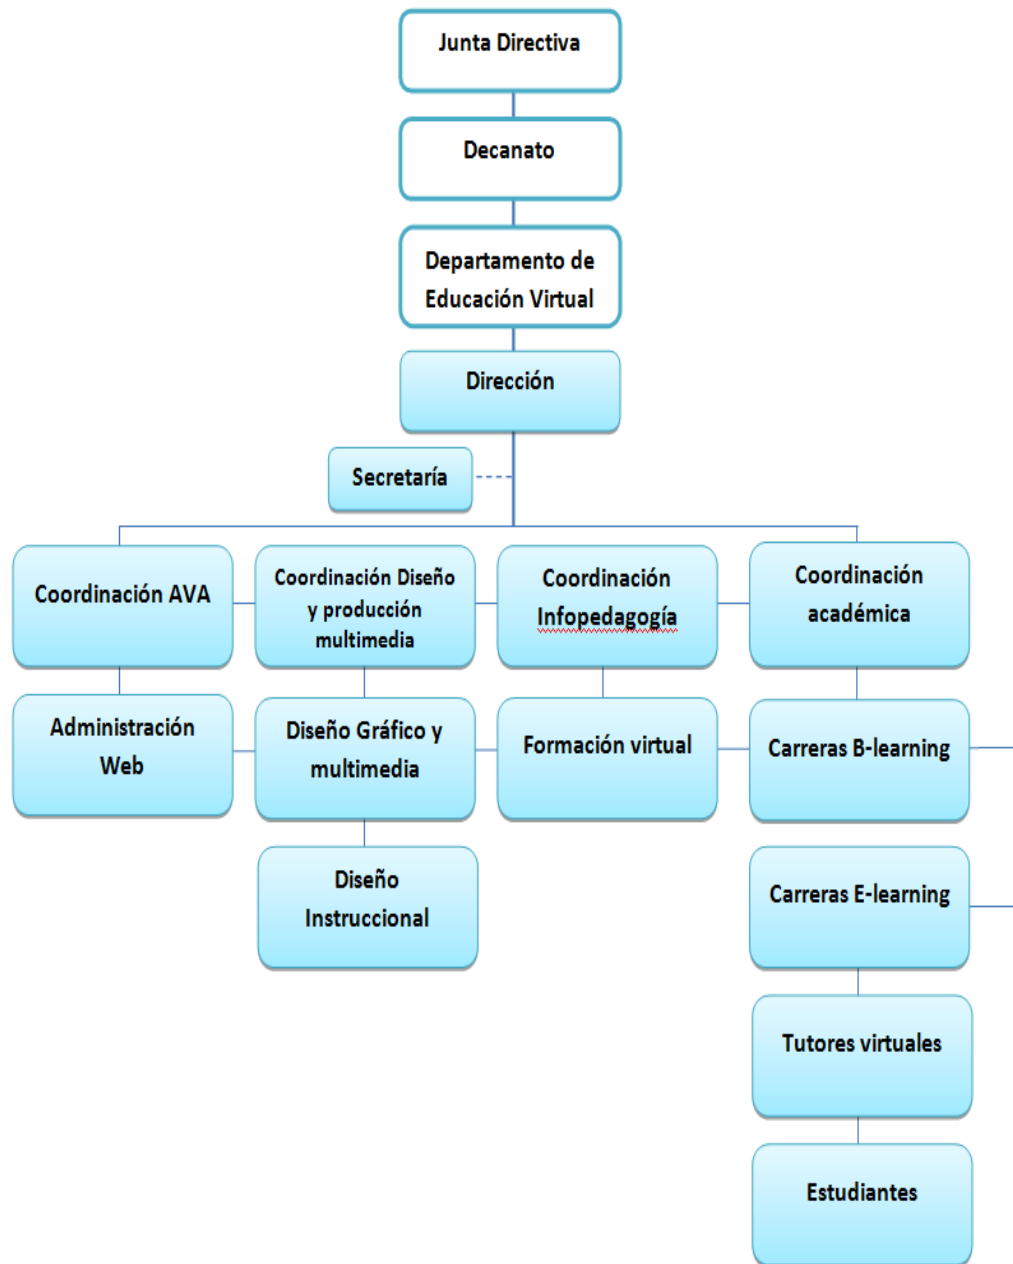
Junta Directiva

Decanato

Departamento de Educación Virtual

Dirección

Secretaría

Coordinación AVA

Coordinación Diseño y producción multimedia

Coordinación Infopedagogía

Coordinación académica

Administración Web

Diseño Gráfico y multimedia

Formación virtual

Carreras B-learning

Diseño Instruccional

Carreras E-learning

Tutores virtuales

Estudiantes